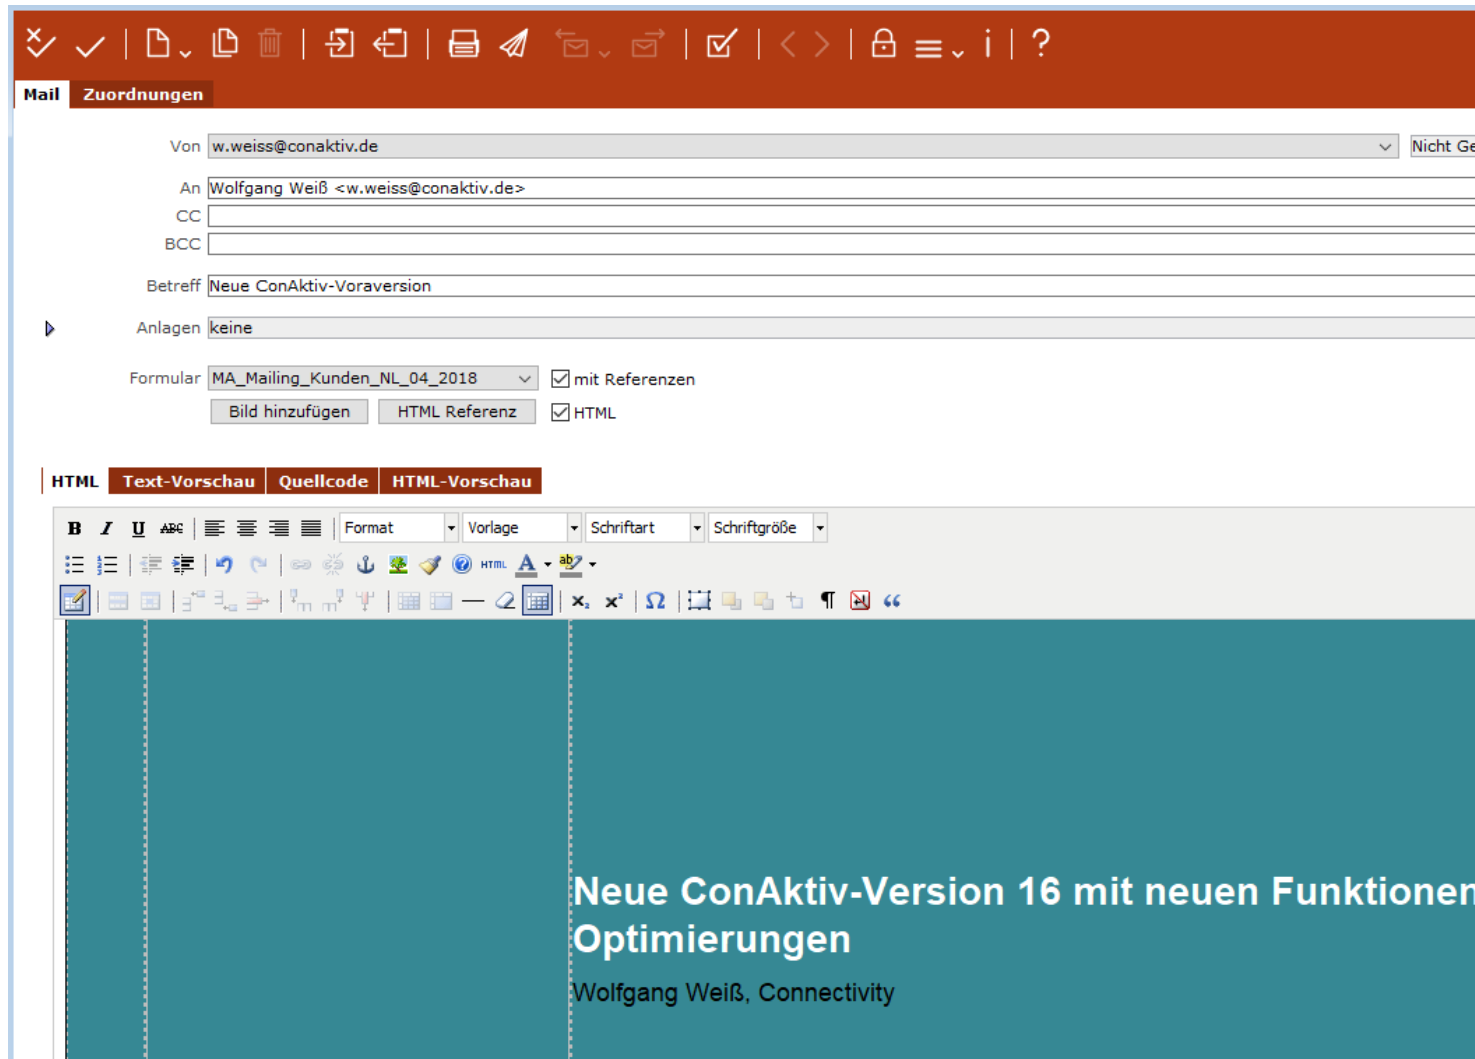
Mail Zuordnungen

Von w.weiss@conaktiv.de

Nicht Ge

An Wolfgang Weiß <w.weiss@conaktiv.de>

CC

BCC

Betreff Neue ConAktiv-Voraversion

Anlagen keine

Formular MA_Mailing_Kunden_NL_04_2018

mit Referenzen

Bild hinzufügen

HTML Referenz

HTML

HTML Text-Vorschau Quellcode HTML-Vorschau

Format Vorlage Schriftart Schriftgröße

HTML

Neue ConAktiv-Version 16 mit neuen Funktionen Optimierungen

Wolfgang Weiß, Connectivity